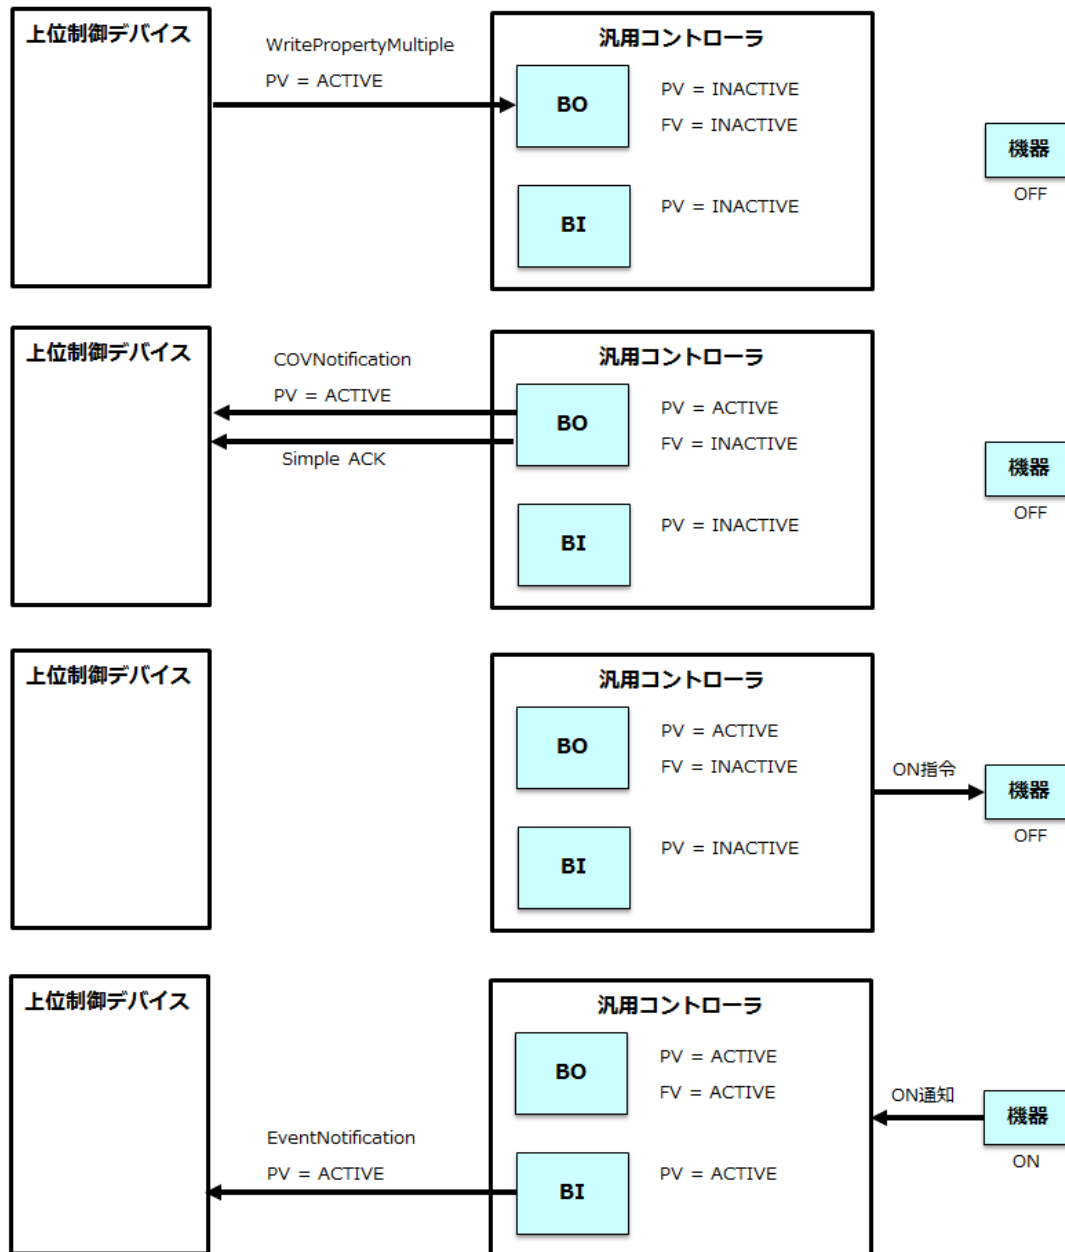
上位制御デバイス

WritePropertyMultiple
PV = ACTIVE

汎用コントローラ

BO

PV = INACTIVE
FV = INACTIVE

BI

PV = INACTIVE

機器
OFF

上位制御デバイス

COVNotification
PV = ACTIVE

Simple ACK

汎用コントローラ

BO

PV = ACTIVE
FV = INACTIVE

BI

PV = INACTIVE

機器
OFF

上位制御デバイス

汎用コントローラ

BO

PV = ACTIVE
FV = INACTIVE

BI

PV = INACTIVE

ON指令

機器
OFF

上位制御デバイス

汎用コントローラ

BO

PV = ACTIVE
FV = ACTIVE

EventNotification
PV = ACTIVE

BI

PV = ACTIVE

ON通知

機器
ON